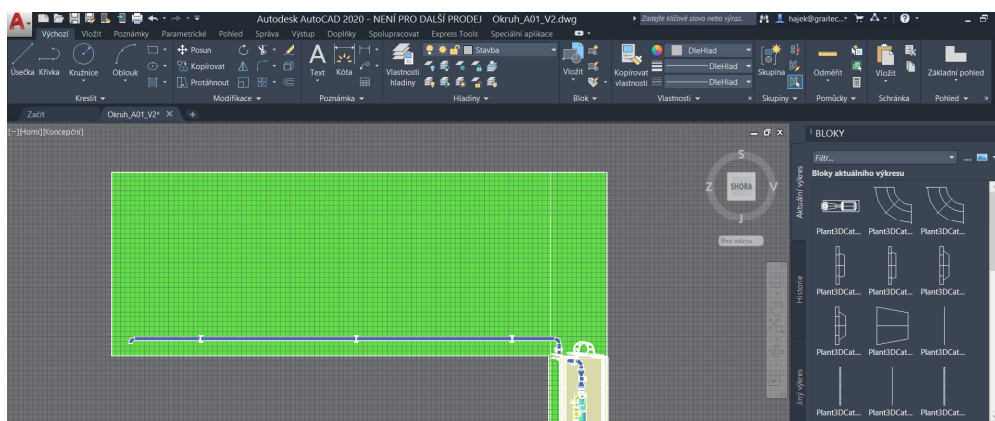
Autodesk AutoCAD 2020 - NENÍ PRO DALŠÍ PRODEJ Okruh_A01_V2.dwg
Zadejte klíčové slovo nebo výraz.
hajek@graitec...
Výchozí Vložit Poznámky Parametrické Pohled Správa Výstup Doplňky Spolupracovat Express Tools Speciální aplikace
Úsečka Křivka Kružnice Oblouk
Kreslit
Posun Kopírovat Protáhnout
Modifikace
Text Kóta
Poznámka
Vlastnosti hladiny
Stavba
Hladiny
Vložit
Blok
Kopírovat vlastnosti
DleHlad
DleHlad
DleHlad
Vlastnosti
Skupina
Skupiny
Odměřit
Pomůcky
Vložit
Schránka
Základní pohled
Pohled
Začít
Okruh_A01_V2*
[−][Horní][Koncepční]
S
Z
SHORA
V
J
Bez názvu
BLOKY
Filtr...
Bloky aktuálního výkresu
Aktuální výkres
Historie
Jiný výkres
Plant3DCat...
Plant3DCat...
Plant3DCat...
Plant3DCat...
Plant3DCat...
Plant3DCat...
Plant3DCat...
Plant3DCat...
Plant3DCat...
Plant3DCat...
Plant3DCat...
Plant3DCat...